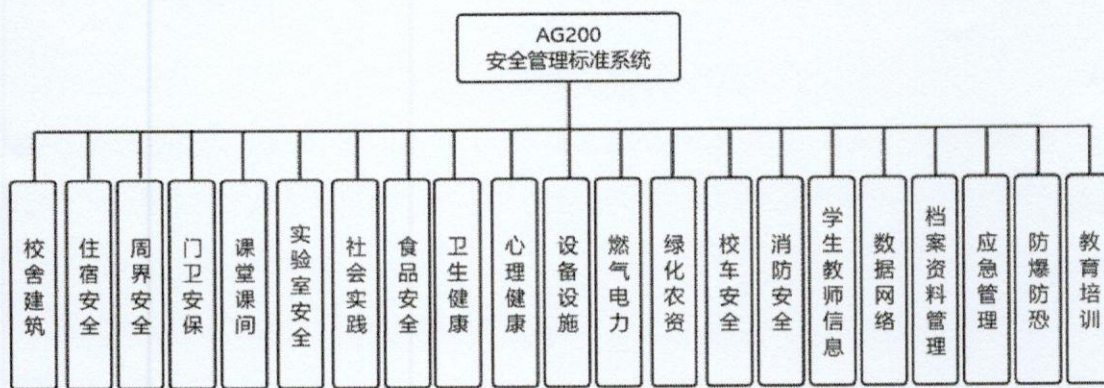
AG200
安全管理标准系统

校舍建筑

住宿安全

周界安全

门卫安保

课堂课间

实验室安全

社会实践

食品安全

卫生健康

心理健康

设备设施

燃气电力

绿化农资

校车安全

消防安全

学生教师信息

数据网络

档案资料管理

应急管理

防爆防恐

教育培训